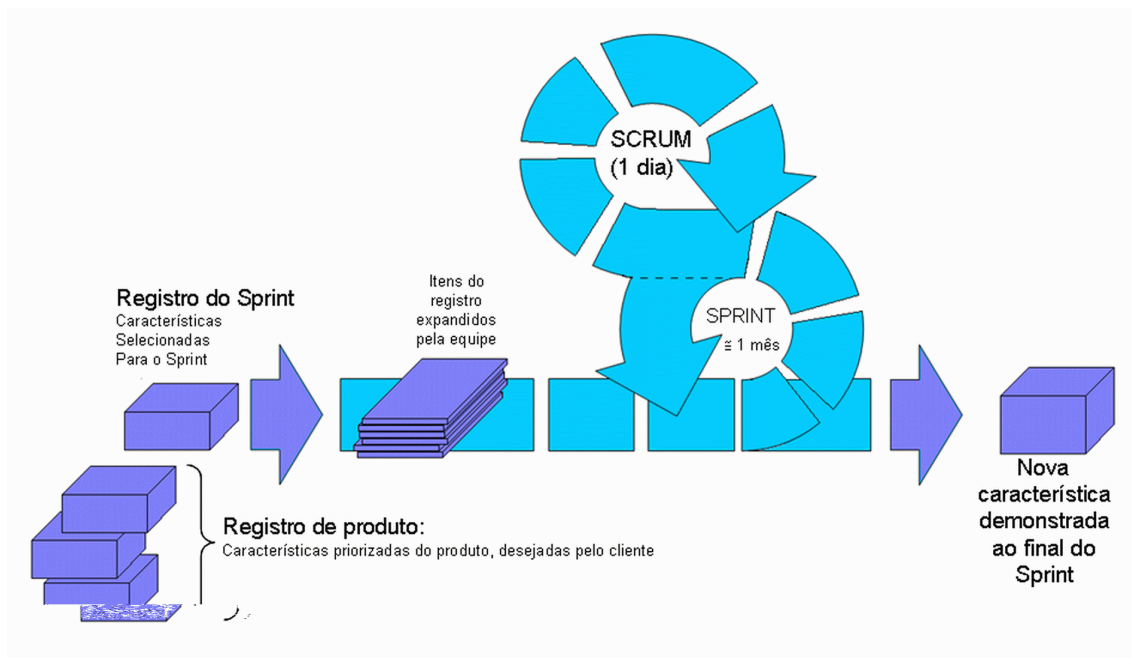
SCRUM
(1 dia)

Registro do Sprint
Características Selecionadas Para o Sprint

Itens do registro expandidos pela equipe

SPRINT
≅ 1 mês

Nova característica demonstrada ao final do Sprint

Registro de produto:
Características priorizadas do produto, desejadas pelo cliente